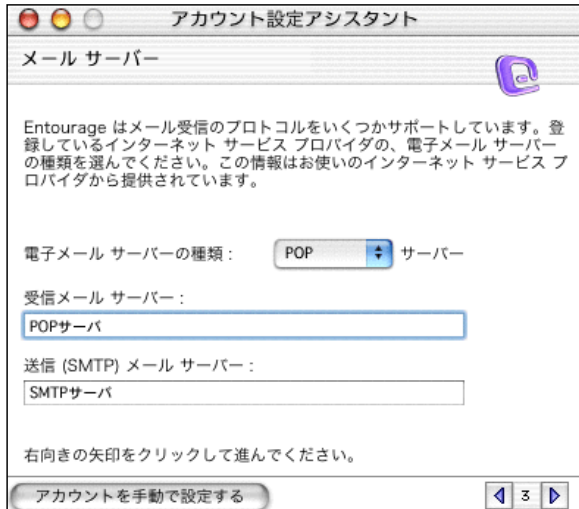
アカウント設定アシスタント

メール サーバー

Entourage はメール受信のプロトコルをいくつかサポートしています。登録しているインターネット サービス プロバイダの、電子メール サーバーの種類を選んでください。この情報はお使いのインターネット サービス プロバイダから提供されています。

電子メール サーバーの種類：
POP
サーバー

受信メール サーバー：
POPサーバ

送信 (SMTP) メール サーバー：
SMTPサーバ

右向きの矢印をクリックして進んでください。

アカウントを手動で設定する
3